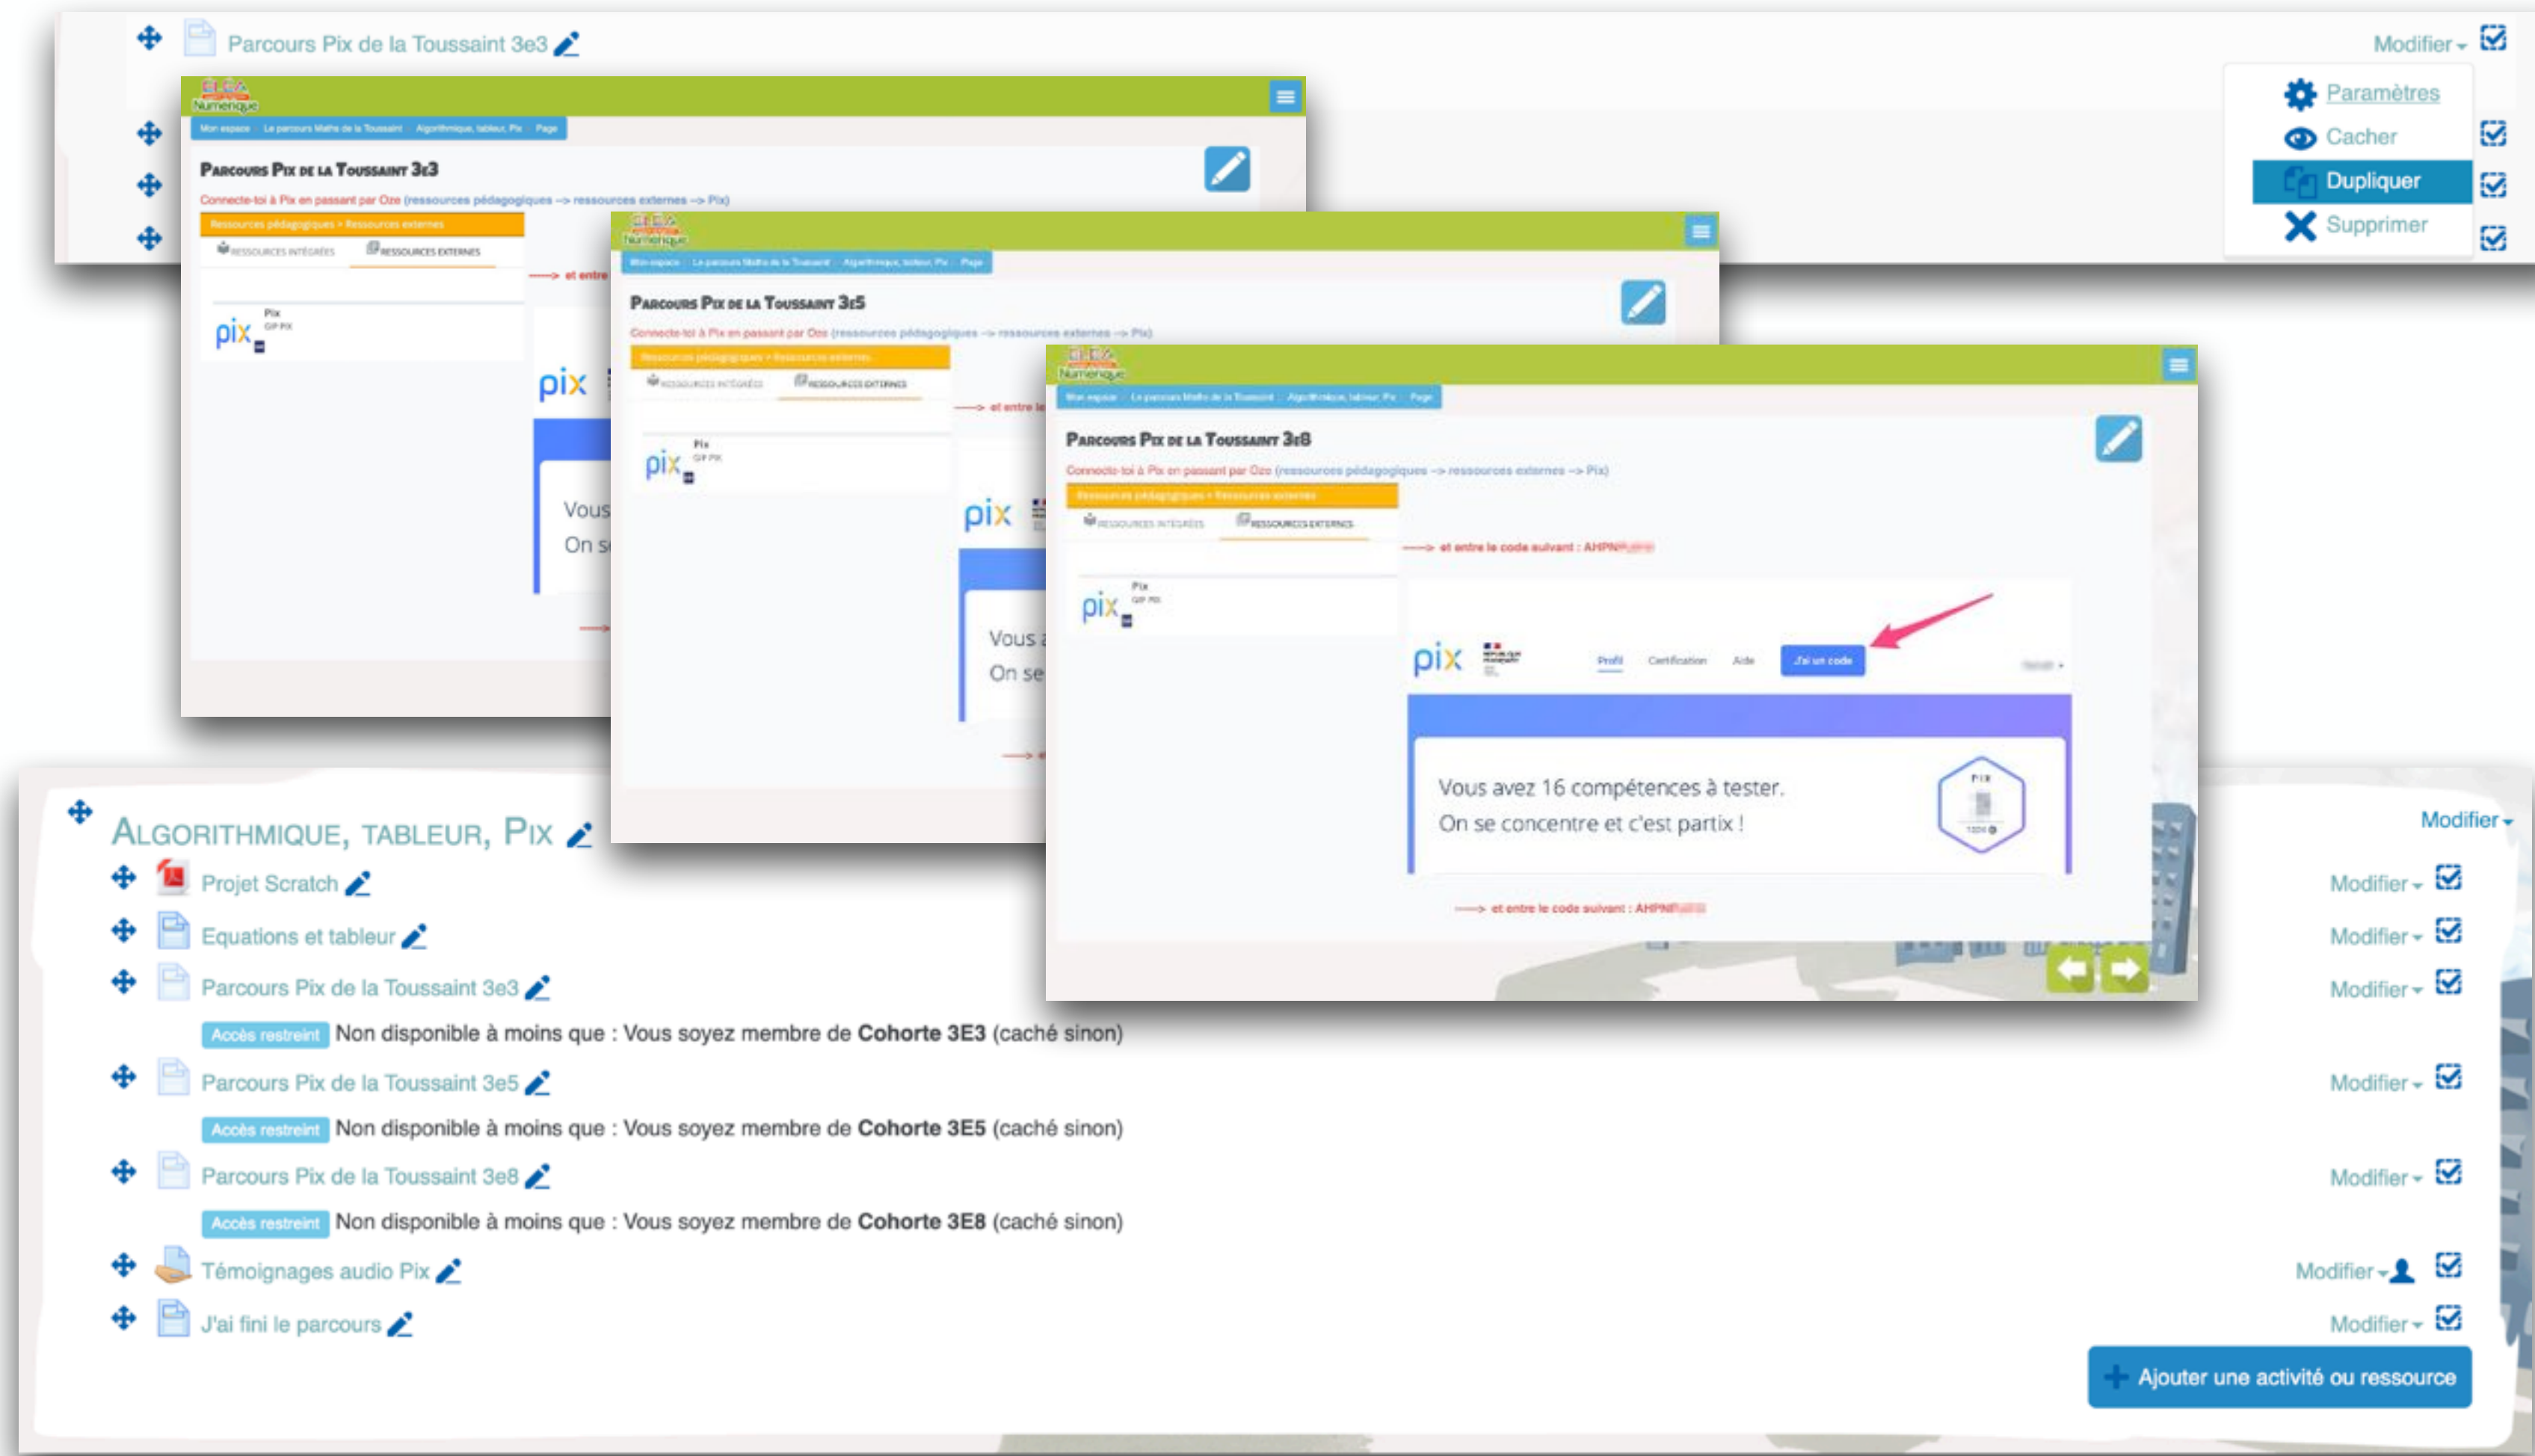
Parcours Pix de la Toussaint 3e3

Modifier

Paramètres
Cacher
Dupliquer
Supprimer

Numérique

Mon espace · Le parcours Maths de la Toussaint · Algorithmique, tableur, Pix · Page

Parcours Pix de la Toussaint 3e3

Connecte-toi à Pix en passant par Oze (ressources pédagogiques --> ressources externes --> Pix)

Ressources pédagogiques > Ressources externes

RESSOURCES INTÉGRÉES RESSOURCES EXTERNES

---> et entre

pix

Vous
On s

Parcours Pix de la Toussaint 3e5

Connecte-toi à Pix en passant par Oze (ressources pédagogiques --> ressources externes --> Pix)

Ressources pédagogiques > Ressources externes

---> et entre le

Vous a
On se

Parcours Pix de la Toussaint 3e8

Connecte-toi à Pix en passant par Oze (ressources pédagogiques --> ressources externes --> Pix)

Ressources pédagogiques > Ressources externes

RESSOURCES INTÉGRÉES RESSOURCES EXTERNES

---> et entre le code suivant : AHPN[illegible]

pix

Profil Certification Aide J'ai un code

Vous avez 16 compétences à tester.
On se concentre et c'est partix !

---> et entre le code suivant : AHPN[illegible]

Algorithmique, tableur, Pix

Modifier

Projet Scratch
Modifier

Equations et tableur
Modifier

Parcours Pix de la Toussaint 3e3
Modifier

Accès restreint Non disponible à moins que : Vous soyez membre de Cohorte 3E3 (caché sinon)

Parcours Pix de la Toussaint 3e5
Modifier

Accès restreint Non disponible à moins que : Vous soyez membre de Cohorte 3E5 (caché sinon)

Parcours Pix de la Toussaint 3e8
Modifier

Accès restreint Non disponible à moins que : Vous soyez membre de Cohorte 3E8 (caché sinon)

Témoignages audio Pix
Modifier

J'ai fini le parcours
Modifier

Ajouter une activité ou ressource